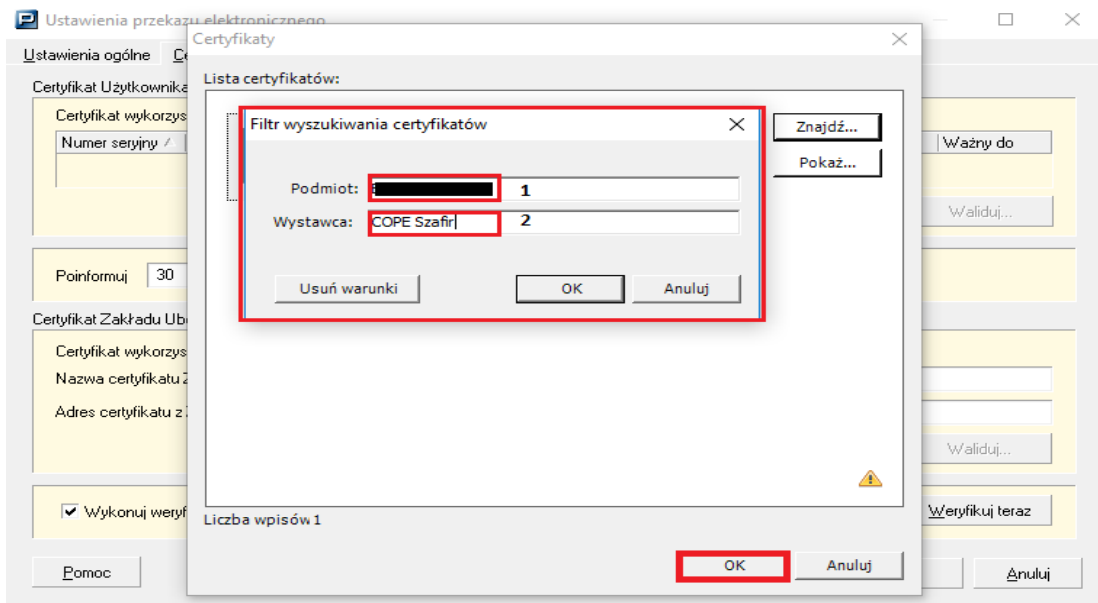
Ustawienia przekazu elektronicznego

Ustawienia ogólne Ce

Certyfikat Użytkownika

Certyfikat wykorzys

Numer seryjny

Ważny do

Waliduj...

Poinformuj 30

Certyfikat Zakładu Ube

Certyfikat wykorzys

Nazwa certyfikatu Z

Adres certyfikatu z

Waliduj...

Wykonuj weryf

Weryfikuj teraz

Pomoc

Anuluj

Certyfikaty

Lista certyfikatów:

Znajdź...

Pokaż...

Liczba wpisów 1

OK

Anuluj

Filtr wyszukiwania certyfikatów

Podmiot: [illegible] 1

Wystawca: COPE Szafir 2

Usuń warunki

OK

Anuluj